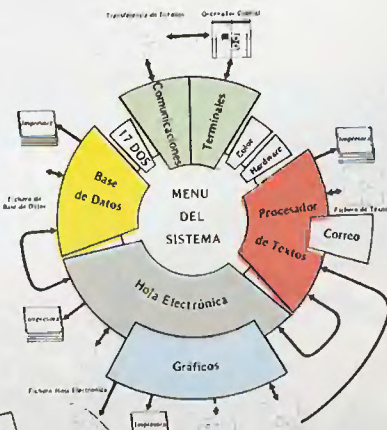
Transferencia de Ficheros
Ordenador Central
Comunicaciones
Terminales
17 DOS
Color
Hardware
Impresora
Base de Datos
Fichero de Base de Datos
MENU DEL SISTEMA
Procesador de Textos
Fichero de Texto
Impresora
Correo
Hoja Electrónica
Impresora
Gráficos
Fichero Hoja Electrónica
Impresora